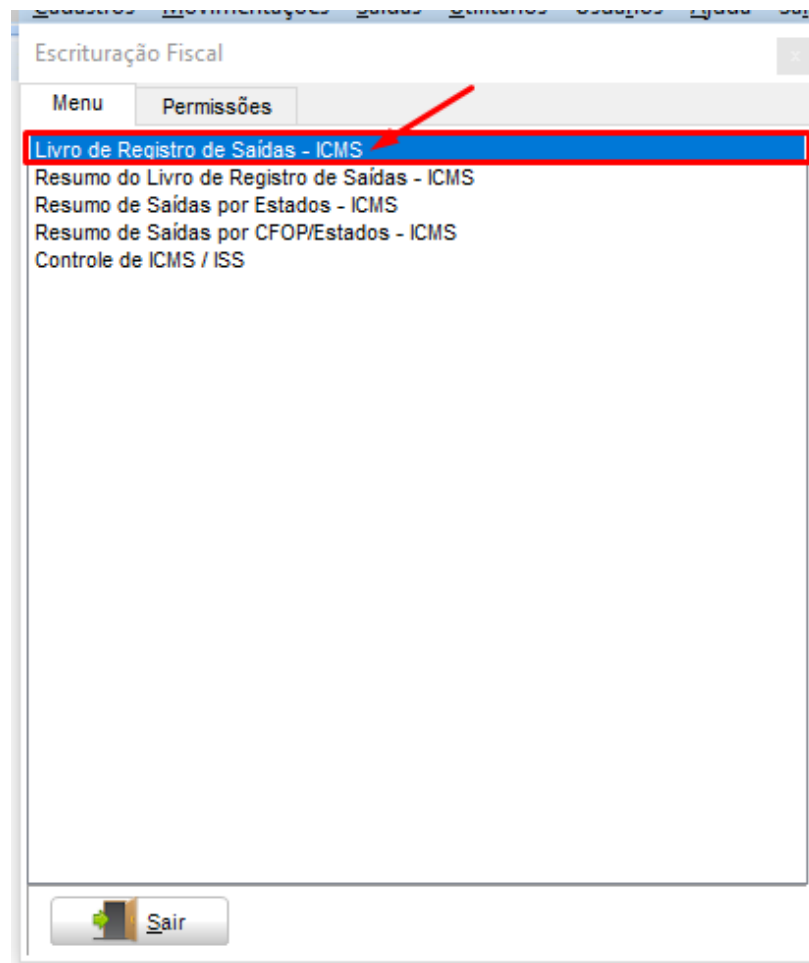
Cadastros Movimentações Saídas Utilitários Usuários Ajuda Sa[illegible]

Escrituração Fiscal

Menu | Permissões

Livro de Registro de Saídas - ICMS
Resumo do Livro de Registro de Saídas - ICMS
Resumo de Saídas por Estados - ICMS
Resumo de Saídas por CFOP/Estados - ICMS
Controle de ICMS / ISS

Sair